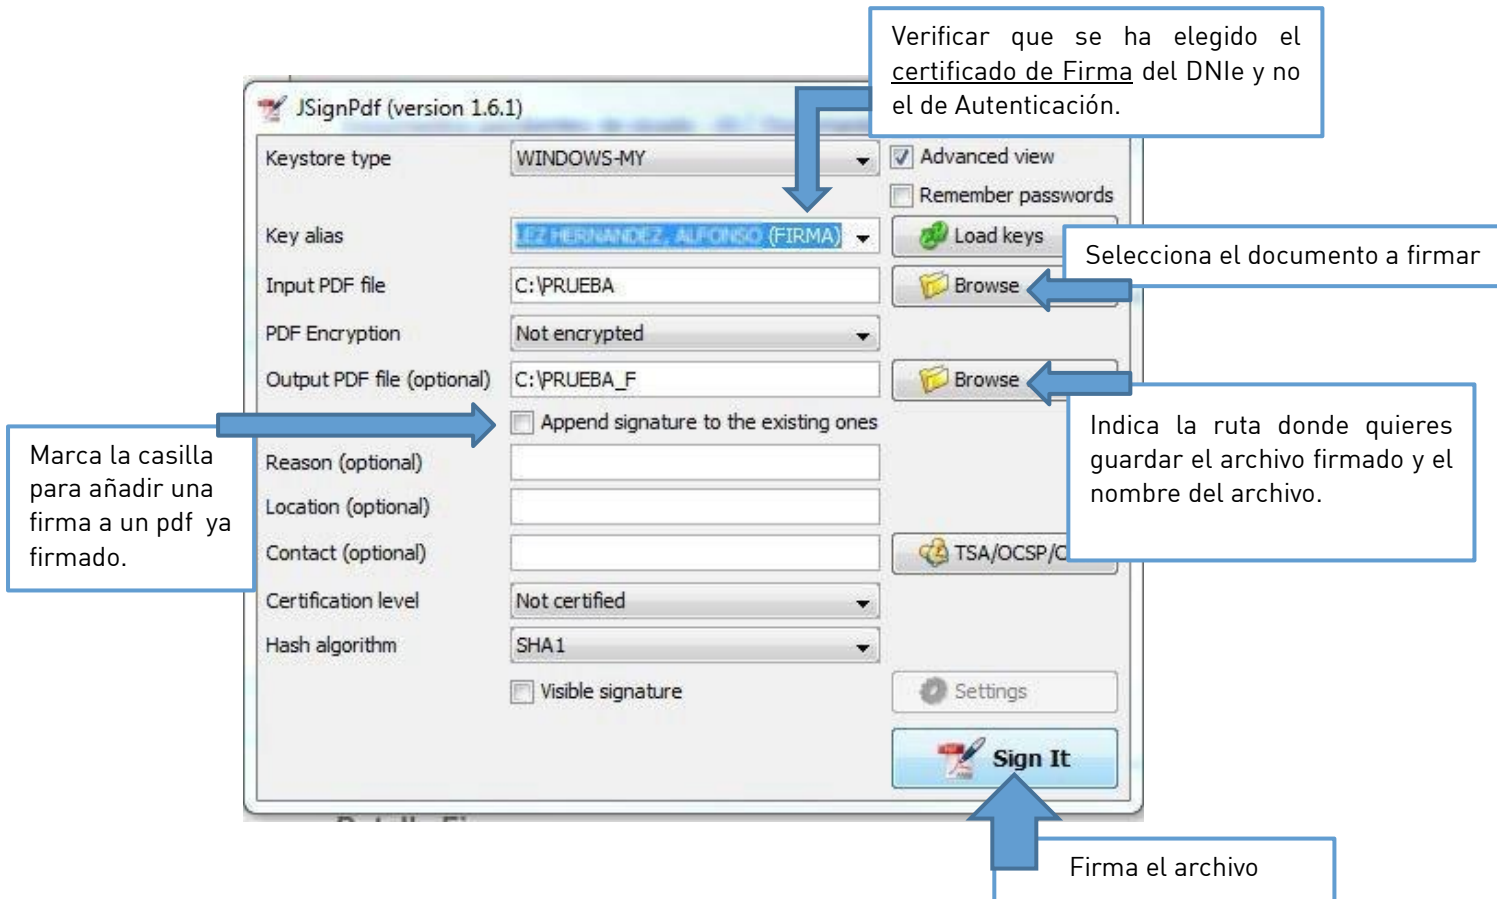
Verificar que se ha elegido el certificado de Firma del DNIe y no el de Autenticación.

JSignPdf (version 1.6.1)

Keystore type
WINDOWS-MY
Advanced view
Remember passwords

Key alias
LEZ HERNANDEZ, ALFONSO (FIRMA)
Load keys

Selecciona el documento a firmar

Input PDF file
C:\PRUEBA
Browse

PDF Encryption
Not encrypted

Output PDF file (optional)
C:\PRUEBA_F
Browse

Indica la ruta donde quieres guardar el archivo firmado y el nombre del archivo.

Append signature to the existing ones

Marca la casilla para añadir una firma a un pdf ya firmado.

Reason (optional)
Location (optional)
Contact (optional)
TSA/OCSP/C
Certification level
Not certified
Hash algorithm
SHA1
Visible signature
Settings
Sign It

Firma el archivo